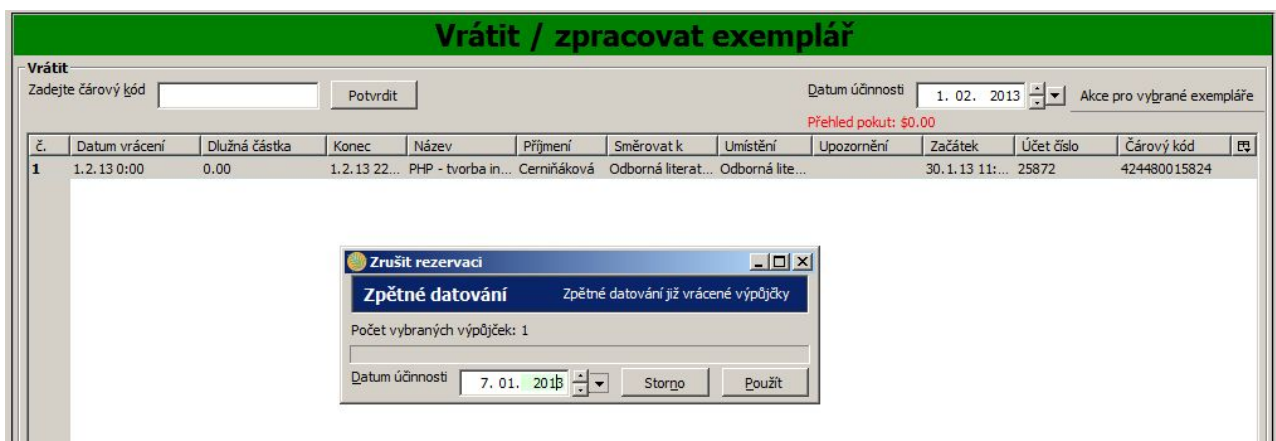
Vrátit / zpracovat exemplář

Vrátit

Zadejte čárový kód

Potvrdit

Datum účinnosti 1. 02. 2013

Akce pro vybrané exempláře

Přehled pokut: $0.00

| č. | Datum vrácení | Dlužná částka | Konec | Název | Příjmení | Směrovat k | Umístění | Upozornění | Začátek | Účet číslo | Čárový kód |
|---|---|---|---|---|---|---|---|---|---|---|---|
| 1 | 1.2.13 0:00 | 0.00 | 1.2.13 22... | PHP - tvorba in... | Cerniňáková | Odborná literat... | Odborná lite... | | 30.1.13 11:... | 25872 | 424480015824 |

Zrušit rezervaci

Zpětné datování

Zpětné datování již vrácené výpůjčky

Počet vybraných výpůjček: 1

Datum účinnosti 7. 01. 2013

Storno

Použít